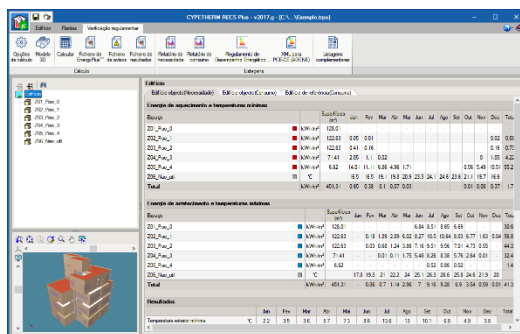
CYPETHERM RECS Plus - v2017.g - [C:\...\Exemplo.tcpe]

Edifício Plantas Verificação regulamentar

Opções de cálculo Modelo 3D Calcular Ficheiro de EnergyPlus™ Ficheiro de avisos Ficheiro de resultados Relatório de necessidades Relatório de consumo Regulamento de Desempenho Energético XML para PCE-E (SCE.NC) Listagens complementares

Cálculo Listagens

Edifício
201_Piso_0
202_Piso_1
203_Piso_2
204_Piso_3
205_Piso_4
206_Não_útil

Edifícios

Edifício objecto(Necessidade) Edifício objecto(Consumo) Edifício de referência(Consumo)

Energia de aquecimento a temperaturas mínimas

| Espaço | | | Superfície (m²) | Jan | Fev | Mar | Abr | Mai | Jun | Jul | Ago | Set | Out | Nov | Dez |
|---|---|---|---|---|---|---|---|---|---|---|---|---|---|---|---|
| 201_Piso_0 | | kWh/m² | 128.0 | | | | | | | | | | | | |
| 202_Piso_1 | | kWh/m² | 122.63 | 0.05 | 0.01 | | | | | | | | | 0.02 | 0.08 |
| 203_Piso_2 | | kWh/m² | 122.63 | 0.41 | 0.16 | | | | | | | | | 0.18 | 0.72 |
| 204_Piso_3 | | kWh/m² | 7.41 | 2.05 | 1.1 | 0.02 | | | | | | | 0 | 1.05 | 4.22 |
| 205_Piso_4 | | kWh/m² | 6.62 | 14.3 | 11.11 | 6.86 | 4.86 | 1.71 | | | | | 0.56 | 5.49 | 15.1 |
| 206_Não_útil | | °C | | 16.5 | 16.5 | 19.1 | 19.8 | 20.9 | 23.3 | 24 | 24.6 | 23.6 | 21.1 | 19.7 | 16.6 |
| Total | | kWh/m² | 451.3 | 0.65 | 0.38 | 0.1 | 0.07 | 0.03 | | | | | 0.01 | 0.08 | 0.37 |

Energia de arrefecimento a temperaturas máximas

| Espaço | | | Superfície (m²) | Jan | Fev | Mar | Abr | Mai | Jun | Jul | Ago | Set | Out | Nov | Dez |
|---|---|---|---|---|---|---|---|---|---|---|---|---|---|---|---|
| 201_Piso_0 | | kWh/m² | 128.0 | | | | | | 6.84 | 8.51 | 8.65 | 6.69 | | | |
| 202_Piso_1 | | kWh/m² | 122.63 | | 0.18 | 1.09 | 2.89 | 6.92 | 8.27 | 10.5 | 10.64 | 8.03 | 6.77 | 1.63 | 0.04 |
| 203_Piso_2 | | kWh/m² | 122.63 | | 0.05 | 0.68 | 1.24 | 3.88 | 7.16 | 9.53 | 9.56 | 7.01 | 4.73 | 0.55 | |
| 204_Piso_3 | | kWh/m² | 7.41 | | | 0.01 | 0.11 | 1.75 | 5.48 | 8.26 | 8.38 | 5.76 | 2.84 | 0.01 | |
| 205_Piso_4 | | kWh/m² | 6.62 | | | | | | 0.02 | 0.06 | 0.02 | | | | |
| 206_Não_útil | | °C | | 17.8 | 19.5 | 21 | 22.2 | 24 | 25.1 | 26.3 | 26.6 | 25.6 | 24.6 | 21.9 | 20 |
| Total | | kWh/m² | 451.3 | | 0.06 | 0.7 | 1.14 | 2.96 | 7 | 9.18 | 9.26 | 6.9 | 3.04 | 0.59 | 0.01 |

Resultados

| | | Jan | Fev | Mar | Abr | Mai | Jun | Jul | Ago | Set | Out | Nov | Dez |
|---|---|---|---|---|---|---|---|---|---|---|---|---|---|
| Temperatura exterior mínima | °C | 2.2 | 3.5 | 3.6 | 3.7 | 7.3 | 8.8 | 10.6 | 13 | 10.1 | 6.8 | 4.9 | 3.0 |